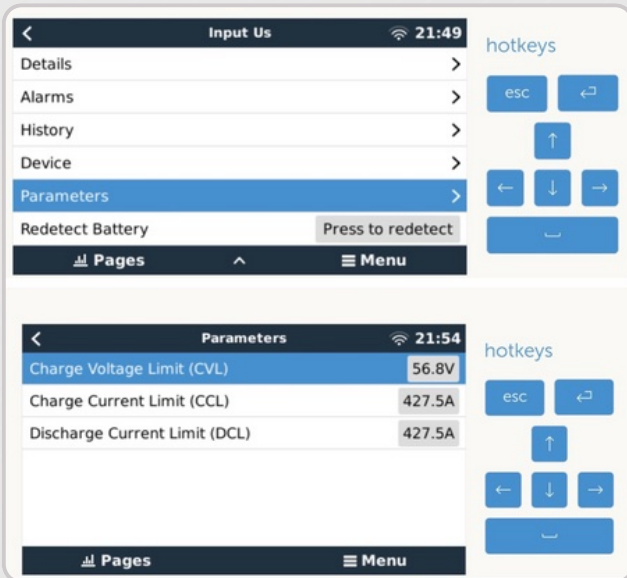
<

Input Us

21:49

Details

Alarms

History

Device

Parameters

Redetect Battery

Press to redetect

Pages

Menu

hotkeys

esc

↑

←

↓

→

<

Parameters

21:54

Charge Voltage Limit (CVL)

56.8V

Charge Current Limit (CCL)

427.5A

Discharge Current Limit (DCL)

427.5A

Pages

Menu

hotkeys

esc

↑

←

↓

→